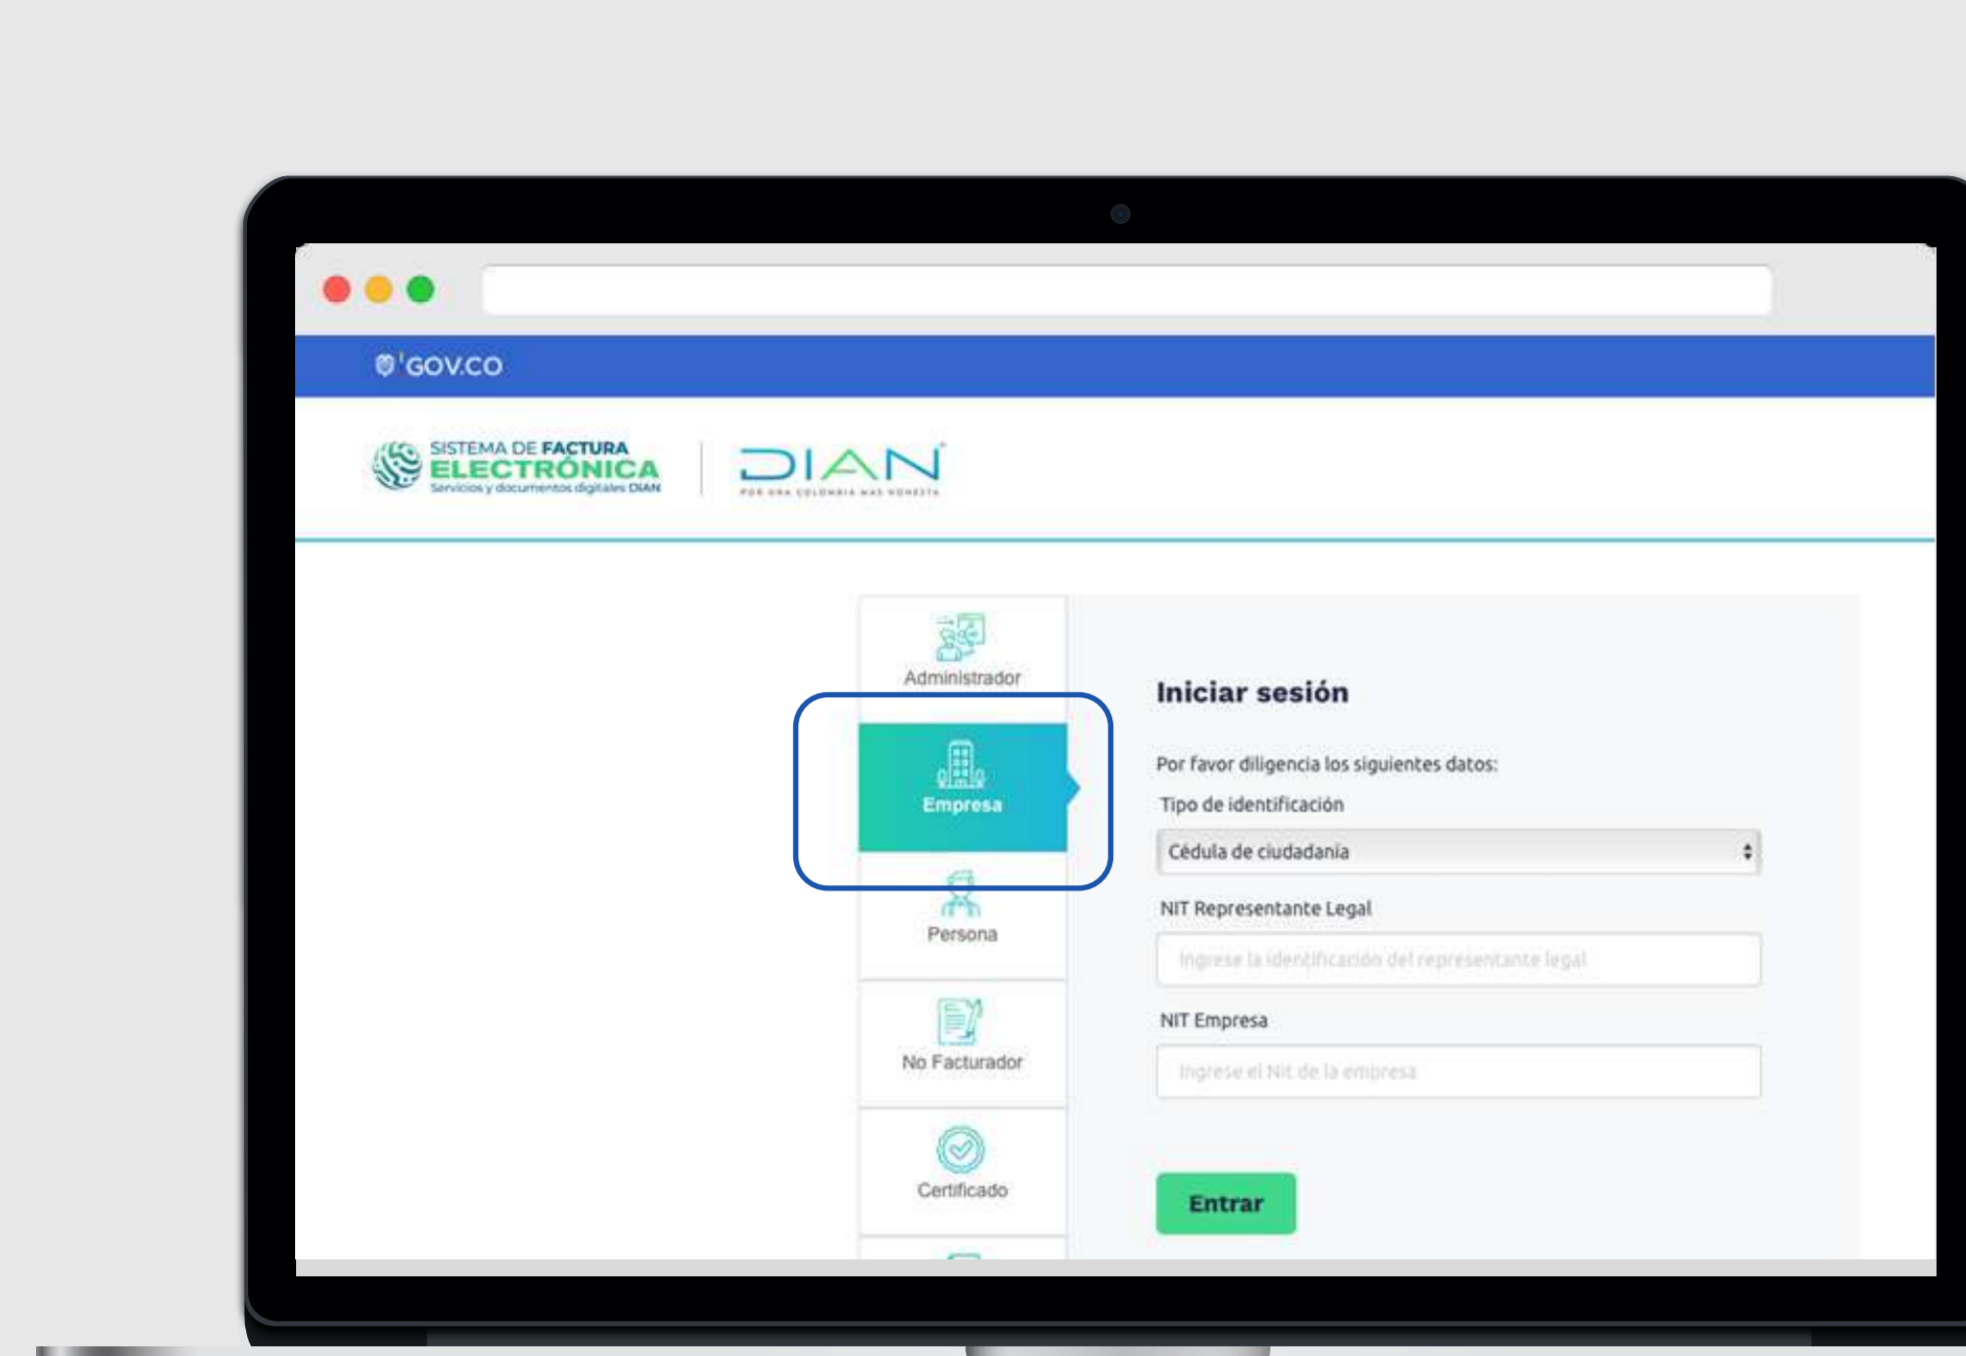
GOV.CO

SISTEMA DE FACTURA ELECTRÓNICA
Servicios y documentos digitales DIAN

DIAN
POR UNA COLOMBIA MAS HONESTA

Administrador

Empresa

Persona

No Facturador

Certificado

Iniciar sesión

Por favor diligencia los siguientes datos:

Tipo de identificación

Cédula de ciudadanía

NIT Representante Legal

Ingrese la identificación del representante legal

NIT Empresa

Ingrese el Nit de la empresa

Entrar